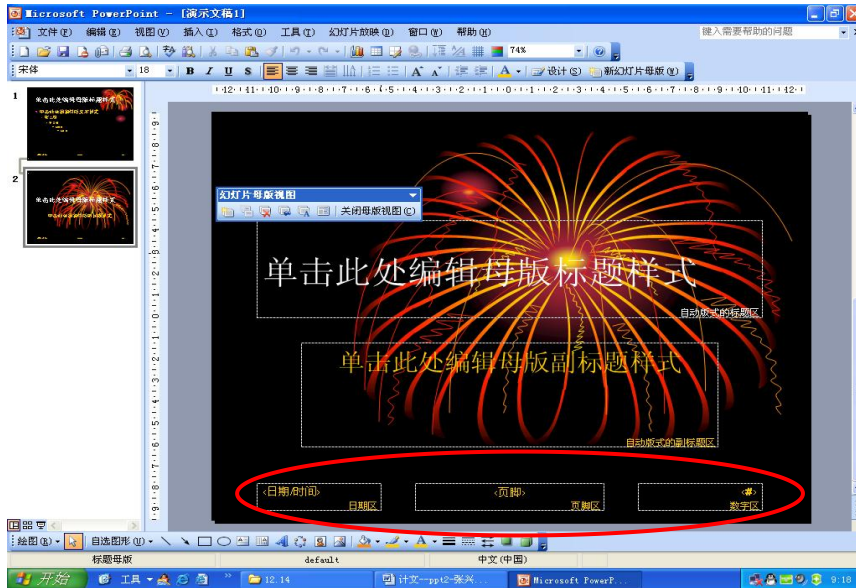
Microsoft PowerPoint - [演示文稿1]

文件(F) 编辑(E) 视图(V) 插入(I) 格式(O) 工具(T) 幻灯片放映(D) 窗口(W) 帮助(H)

键入需要帮助的问题

74%

宋体 18 B I U S

设计(S) 新幻灯片母版(N)

·12·11·10·9·8·7·6·5·4·3·2·1·0·1·2·3·4·5·6·7·8·9·10·11·12·

1

2

幻灯片母版视图

关闭母版视图(C)

单击此处编辑母版标题样式

自动版式的标题区

单击此处编辑母版副标题样式

自动版式的副标题区

<日期/时间>

日期区

<页脚>

页脚区

<#>

数字区

绘图(R) 自选图形(U)

标题母版 default 中文(中国)

开始 工具 12.14 计文--ppt2-张兴... Microsoft PowerP... 9:18